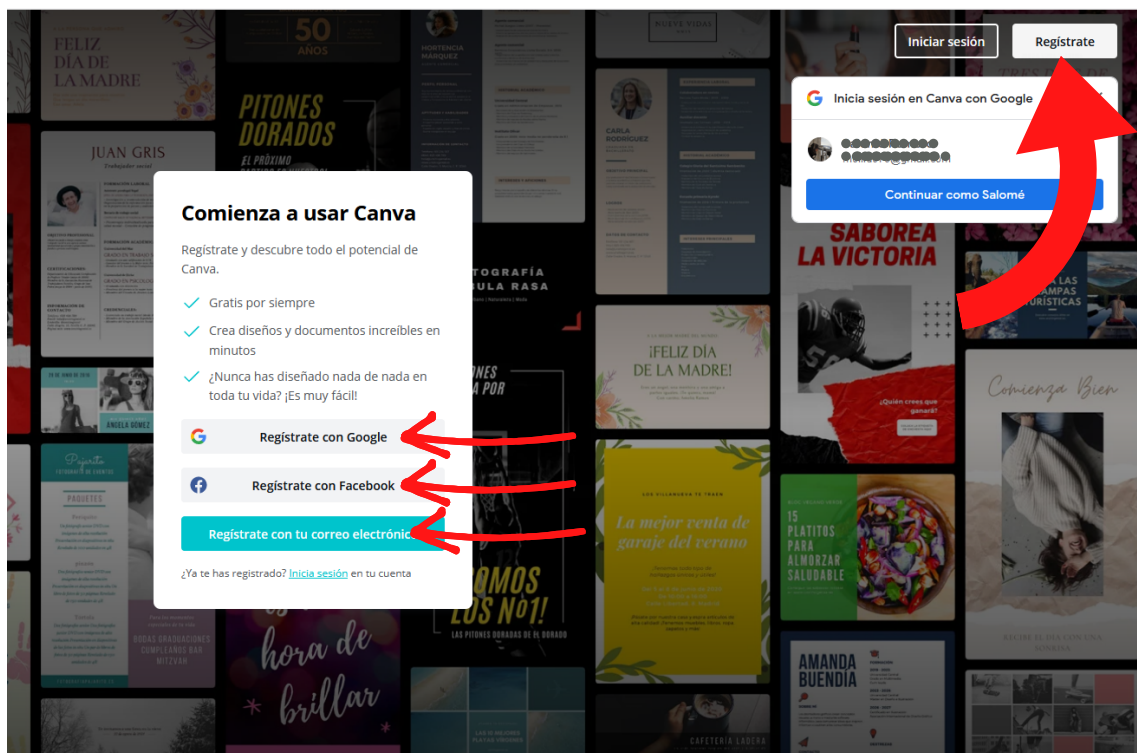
Iniciar sesión
Regístrate

Inicia sesión en Canva con Google
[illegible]
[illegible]
Continuar como Salomé

Comienza a usar Canva

Regístrate y descubre todo el potencial de Canva.

Gratis por siempre
Crea diseños y documentos increíbles en minutos
¿Nunca has diseñado nada de nada en toda tu vida? ¡Es muy fácil!

Regístrate con Google
Regístrate con Facebook
Regístrate con tu correo electrónico

¿Ya te has registrado? Inicia sesión en tu cuenta

FELIZ DÍA DE LA MADRE
50 AÑOS
HORTENCIA MÁRQUEZ
NUEVE VIDAS
PITONES DORADOS
¡EL PRÓXIMO
JUAN GRIS
Trabajador social
CARLA RODRÍGUEZ
SABOREA LA VICTORIA
LAS PLAYAS TURÍSTICAS
TOGRAFÍA
BULA RASA
¡FELIZ DÍA DE LA MADRE!
¿Quién crees que ganará?
Comienza Bien
ANGELA GÓMEZ
PAQUETES
La mejor venta de garaje del verano
15 PLATITOS PARA ALMORZAR SALUDABLE
TODAS GRADUACIONES CUMPLEAÑOS BAR MITZVAH
SOMOS LOS Nº1!
LAS PITONES DORADAS DE EL DORADO
hora de brillar
AMANDA BUENDÍA
CAFETERÍA LADERA